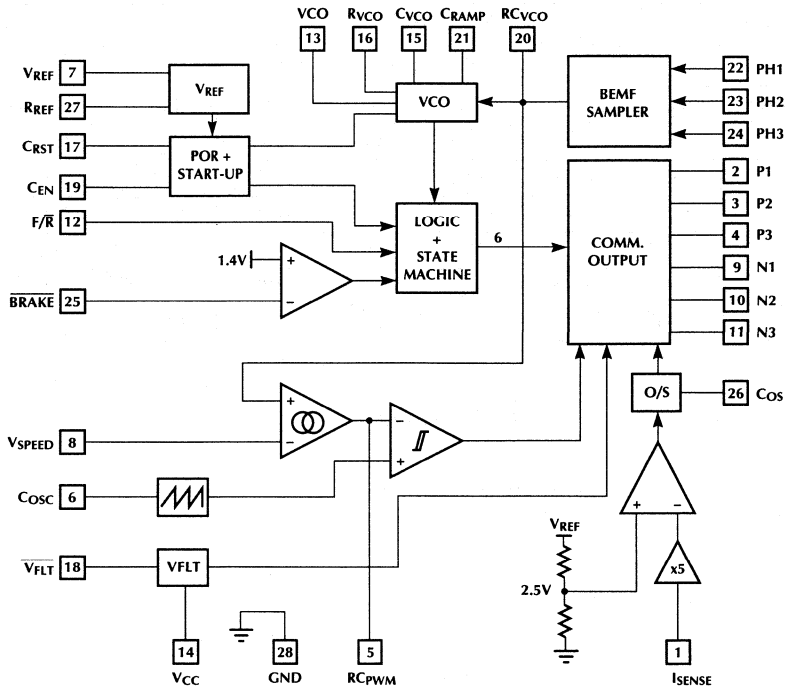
VCO 13
$R_{VCO}$ 16
$C_{VCO}$ 15
$C_{RAMP}$ 21
$RC_{VCO}$ 20

$V_{REF}$ 7
$R_{REF}$ 27
$C_{RST}$ 17
$C_{EN}$ 19
$F/\overline{R}$ 12
1.4V
$\overline{BRAKE}$ 25

$V_{REF}$
POR + START-UP
VCO
LOGIC + STATE MACHINE
6
BEMF SAMPLER
COMM. OUTPUT

22 PH1
23 PH2
24 PH3
2 P1
3 P2
4 P3
9 N1
10 N2
11 N3

+
−
$V_{SPEED}$ 8
$C_{OSC}$ 6
−
+
O/S
26 $C_{OS}$
+
−
$V_{REF}$
2.5V
x5
$\overline{V_{FLT}}$ 18
VFLT
14 $V_{CC}$
28 GND
5 $RC_{PWM}$
1 $I_{SENSE}$